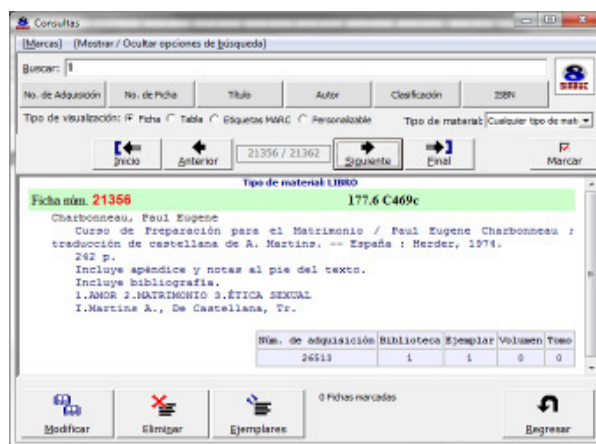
Consultas

[Marcas] [Mostrar / Ocultar opciones de búsqueda]

Buscar: 1

No. de Adquisición | No. de Ficha | Título | Autor | Clasificación | ISBN

Tipo de visualización: Ficha Tabla Etiquetas MARC Personalizable

Tipo de material: Cualquier tipo de mat

Inicio | Anterior | 21356 / 21362 | Siguiente | Final | Marcar

Tipo de material: LIBRO

Ficha núm. 21356 177.6 C469c

Charbonneau, Paul Eugene
Curso de Preparación para el Matrimonio / Paul Eugene Charbonneau ; traducción de castellana de A. Martins. -- España : Herder, 1974.
242 p.
Incluye apéndice y notas al pie del texto.
Incluye bibliografía.
1.AMOR 2.MATRIMONIO 3.ÉTICA SEXUAL
I.Martins A., De Castellana, Tr.

| Núm. de adquisición | Biblioteca | Ejemplar | Volumen | Tomo |
|---|---|---|---|---|
| 26513 | 1 | 1 | 0 | 0 |

0 Fichas marcadas

Modificar | Eliminar | Ejemplares | Regresar